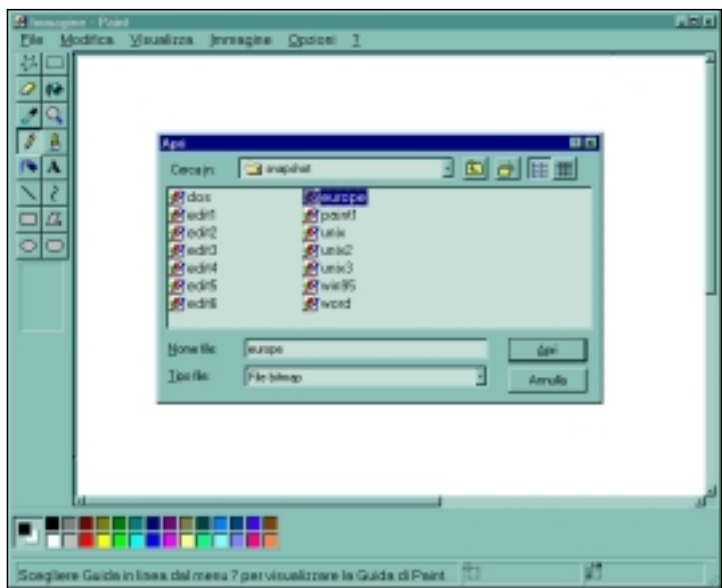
Immagine - Paint
File Modifica Visualizza Immagine Opzioni ?

Apri
Cerca in: snapshot
dos
edit1
edit2
edit3
edit4
edit5
edit6
europe
paint1
unix
unix2
unix3
win95
word
Nome file: europe
Tipo file: File bitmap
Apri
Annulla

Scegliere Guida in linea dal menu ? per visualizzare la Guida di Paint.